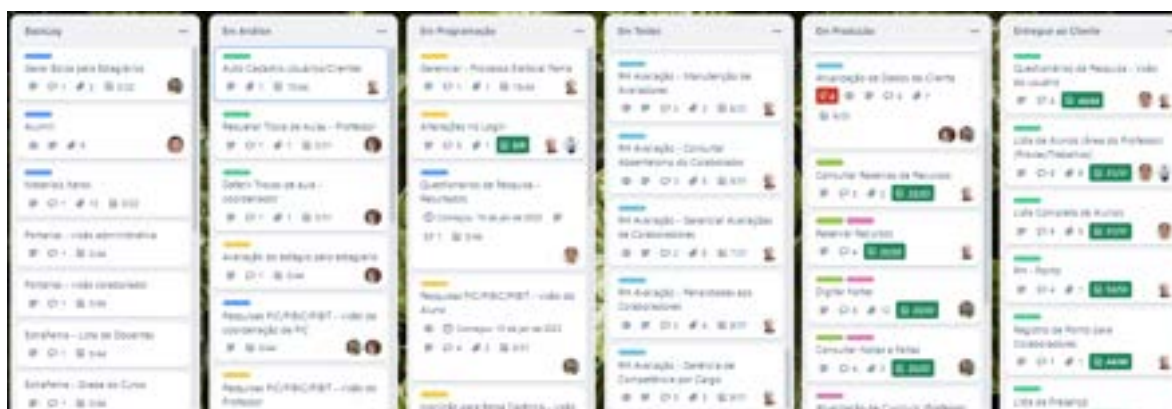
Backlog

Gerar Bolsa para Estagiários

Aluno

Materiais Aulas

Portarias - visão administrativa

Portarias - visão coordenador

Estratégia - Lista de Docentes

Estratégia - Grade de Cursos

Em Análise

Auto Cadastro Usuário/Cliente

Requerer Troca de Aula - Professor

Deferir Troca de aula - coordenador

Avaliação do estágio pelo estagiário

Requerer PIC/PIBIC/PIBIT - visão da coordenação de PIC

Requerer PIC/PIBIC/PIBIT - visão do Professor

Em Programação

Gerenciar - Processo Eleitoral Reitor

Alterações no Login

Questionários de Pesquisa - Resultados

Requerer PIC/PIBIC/PIBIT - visão do Aluno

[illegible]

Em Testes

RH Avaliação - Manutenção de Avaliadores

RH Avaliação - Consultar Absenteísmo do Colaborador

RH Avaliação - Gerenciar Avaliações de Colaboradores

RH Avaliação - Penalidades aos Colaboradores

RH Avaliação - Gerência de Competência por Cargo

Em Produção

Atualização de Dados do Cliente

Consultar Reservas de Recursos

Reservar Recursos

Digitar Notas

Consultar Notas e Faltas

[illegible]

Entregue ao Cliente

Questionários de Pesquisa - visão do usuário

Lista de Alunos (Área do Professor) (Provas/Trabalhos)

Lista Completa de Alunos

RH - Ponto

Registro de Ponto para Colaboradores

Lista de Presença